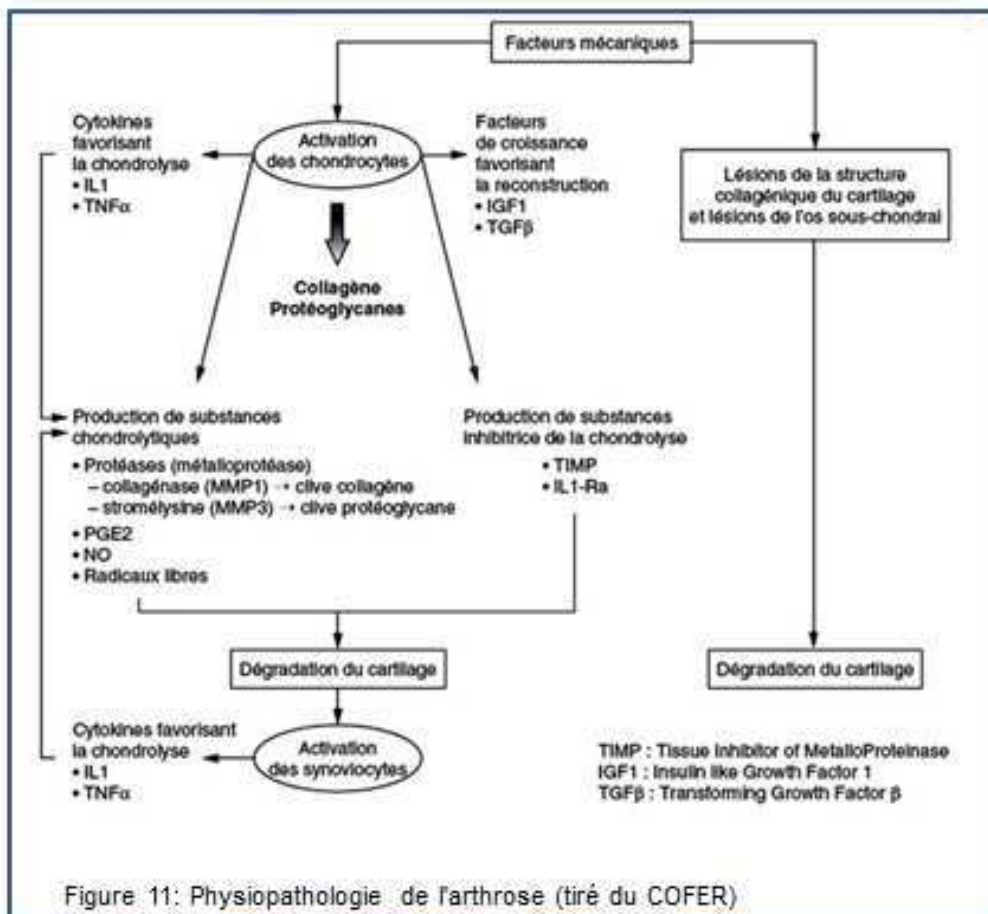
Facteurs mécaniques

Cytokines favorisant la chondrolyse
• IL1
• TNFα

Activation des chondrocytes

Facteurs de croissance favorisant la reconstruction
• IGF1
• TGFβ

Lésions de la structure collagénique du cartilage et lésions de l'os sous-chondral

Collagène Protéoglycanes

Production de substances chondrolytiques
• Protéases (métalloprotéase)
– collagénase (MMP1) → clive collagène
– stromélysine (MMP3) → clive protéoglycane
• PGE2
• NO
• Radicaux libres

Production de substances inhibitrice de la chondrolyse
• TIMP
• IL1-Ra

Dégradation du cartilage

Dégradation du cartilage

Cytokines favorisant la chondrolyse
• IL1
• TNFα

Activation des synoviocytes

TIMP : Tissue Inhibitor of MetalloProteinase
IGF1 : Insulin like Growth Factor 1
TGFβ : Transforming Growth Factor β

Figure 11: Physiopathologie de l'arthrose (tiré du COFER)